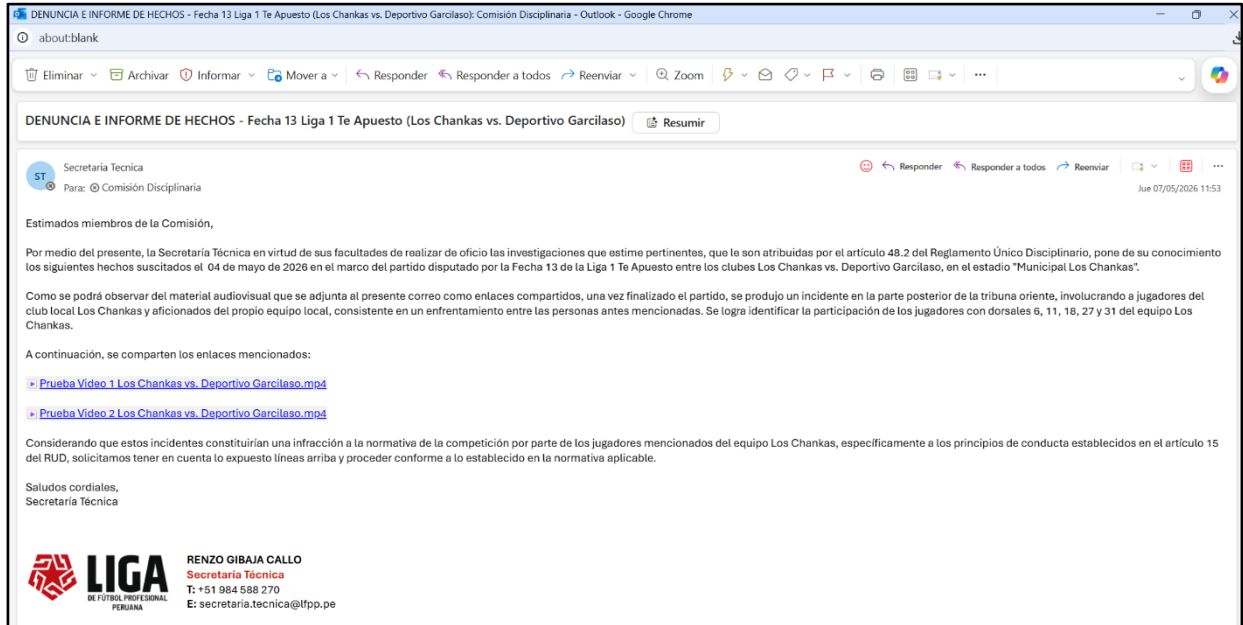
DENUNCIA E INFORME DE HECHOS - Fecha 13 Liga 1 Te Apuesto (Los Chankas vs. Deportivo Garcilaso): Comisión Disciplinaria - Outlook - Google Chrome

about:blank

Eliminar Archivar Informar Mover a Responder Responder a todos Reenviar Zoom ...

DENUNCIA E INFORME DE HECHOS - Fecha 13 Liga 1 Te Apuesto (Los Chankas vs. Deportivo Garcilaso) Resumir

ST Secretaria Tecnica
Para: Comisión Disciplinaria

Responder Responder a todos Reenviar ...

Jue 07/05/2026 11:53

Estimados miembros de la Comisión,

Por medio del presente, la Secretaría Técnica en virtud de sus facultades de realizar de oficio las investigaciones que estime pertinentes, que le son atribuidas por el artículo 48.2 del Reglamento Único Disciplinario, pone de su conocimiento los siguientes hechos suscitados el 04 de mayo de 2026 en el marco del partido disputado por la Fecha 13 de la Liga 1 Te Apuesto entre los clubes Los Chankas vs. Deportivo Garcilaso, en el estadio "Municipal Los Chankas".

Como se podrá observar del material audiovisual que se adjunta al presente correo como enlaces compartidos, una vez finalizado el partido, se produjo un incidente en la parte posterior de la tribuna oriente, involucrando a jugadores del club local Los Chankas y aficionados del propio equipo local, consistente en un enfrentamiento entre las personas antes mencionadas. Se logra identificar la participación de los jugadores con dorsales 6, 11, 18, 27 y 31 del equipo Los Chankas.

A continuación, se comparten los enlaces mencionados:

Prueba Video 1 Los Chankas vs. Deportivo Garcilaso.mp4

Prueba Video 2 Los Chankas vs. Deportivo Garcilaso.mp4

Considerando que estos incidentes constituirían una infracción a la normativa de la competición por parte de los jugadores mencionados del equipo Los Chankas, específicamente a los principios de conducta establecidos en el artículo 15 del RUD, solicitamos tener en cuenta lo expuesto líneas arriba y proceder conforme a lo establecido en la normativa aplicable.

Saludos cordiales,
Secretaría Técnica

LIGA
DE FÚTBOL PROFESIONAL PERUANA

RENZO GIBAJA CALLO
Secretaría Técnica
T: +51 984 588 270
E: secretaria.tecnica@lfpp.pe